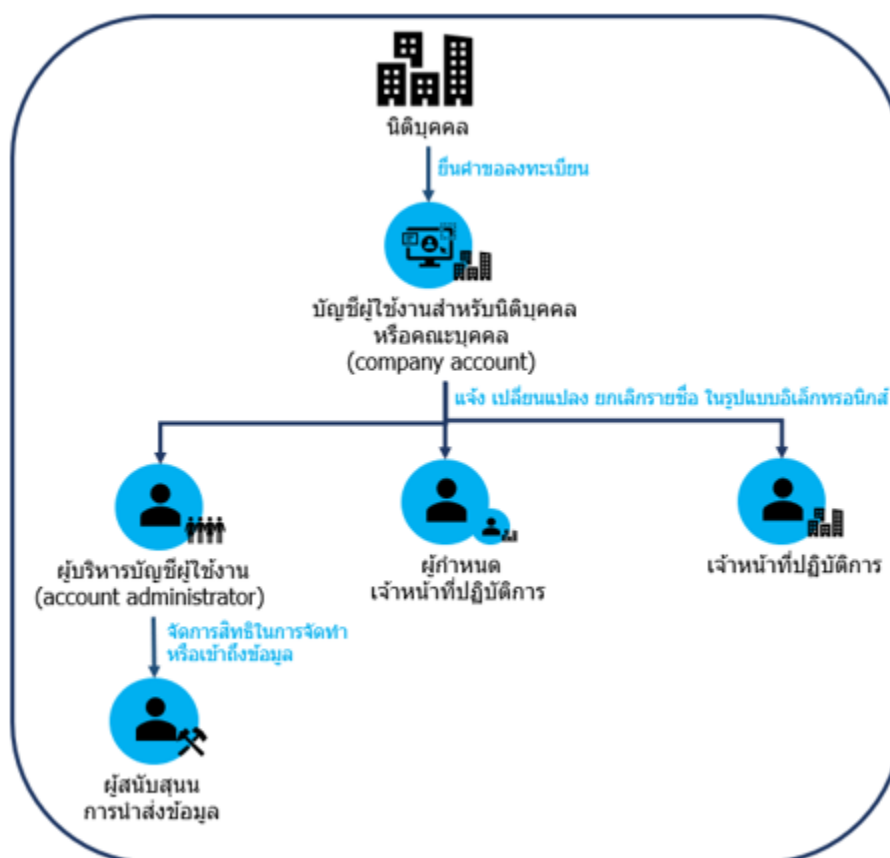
นิติบุคคล

ยื่นคำขอลงทะเบียน

บัญชีผู้ใช้งานสำหรับนิติบุคคล หรือคณะบุคคล (company account)

แจ้ง เปลี่ยนแปลง ยกเลิกรายชื่อ ในรูปแบบอิเล็กทรอนิกส์

ผู้บริหารบัญชีผู้ใช้งาน (account administrator)

ผู้กำหนด เจ้าหน้าที่ปฏิบัติการ

เจ้าหน้าที่ปฏิบัติการ

จัดการสิทธิในการจัดทำ หรือเข้าถึงข้อมูล

ผู้สนับสนุน การนำส่งข้อมูล